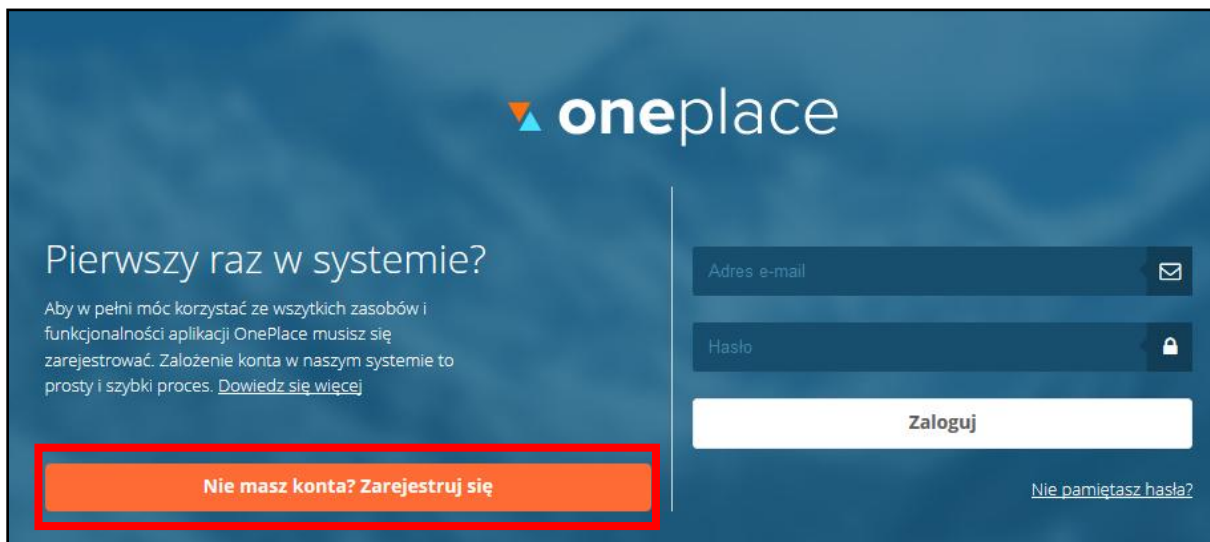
oneplace

Pierwszy raz w systemie?

Aby w pełni móc korzystać ze wszytkich zasobów i funkcjonalności aplikacji OnePlace musisz się zarejestrować. Założenie konta w naszym systemie to prosty i szybki proces. Dowiedz się więcej

Nie masz konta? Zarejestruj się

Adres e-mail

Hasło

Zaloguj

Nie pamiętasz hasła?